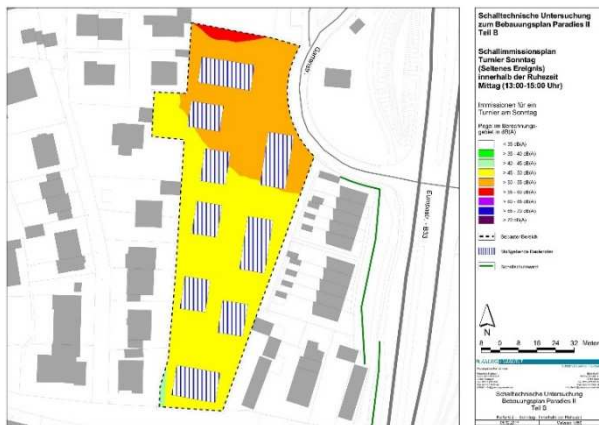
Schalltechnische Untersuchung zum Bebauungsplan Paradies II Teil B

Schallimmissionsplan Turnier Sonntag (Seltenes Ereignis) innerhalb der Ruhezeit Mittag (13:00-15:00 Uhr)

Immissionen für ein Turnier am Sonntag

Pegel im Berechnungsgebiet in dB(A)

> 35 dB(A)
> 35 - 40 dB(A)
> 40 - 45 dB(A)
> 45 - 50 dB(A)
> 50 - 55 dB(A)
> 55 - 60 dB(A)
> 60 - 65 dB(A)
> 65 - 70 dB(A)
> 70 dB(A)

Gesamt-Bereich

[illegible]

Schallschutzwand

N

0 8 16 24 32 Meter

Schalltechnische Untersuchung Bebauungsplan Paradies II Teil B

Eurorast - B33

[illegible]